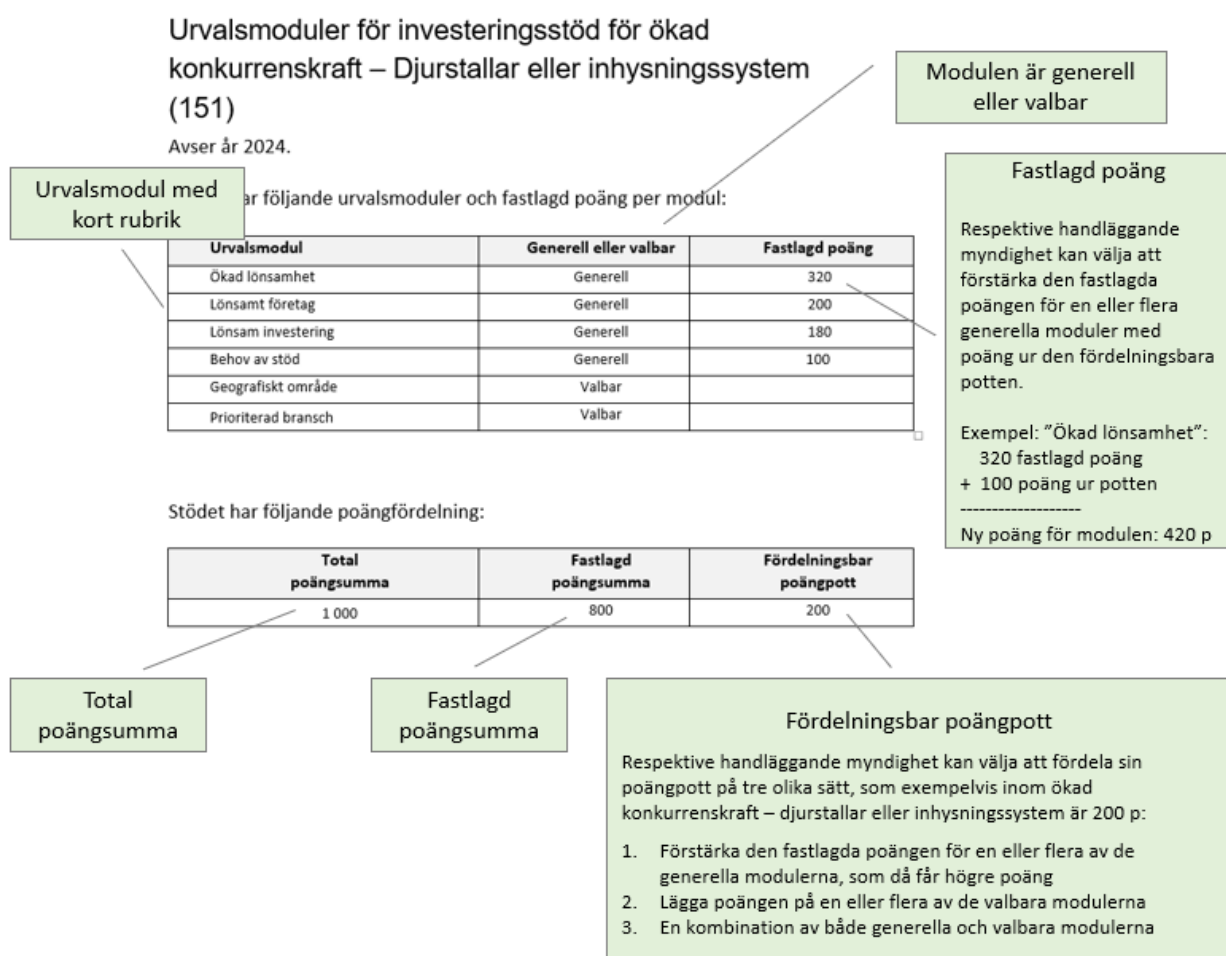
Urvalsmoduler för investeringsstöd för ökad konkurrenskraft – Djurstallar eller inhysningssystem (151)

Avser år 2024.

Modulen är generell eller valbar

Urvalsmodul med kort rubrik

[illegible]ar följande urvalsmoduler och fastlagd poäng per modul:

| Urvalsmodul | Generell eller valbar | Fastlagd poäng |
|---|---|---|
| Ökad lönsamhet | Generell | 320 |
| Lönsamt företag | Generell | 200 |
| Lönsam investering | Generell | 180 |
| Behov av stöd | Generell | 100 |
| Geografiskt område | Valbar | |
| Prioriterad bransch | Valbar | |

Fastlagd poäng

Respektive handläggande myndighet kan välja att förstärka den fastlagda poängen för en eller flera generella moduler med poäng ur den fördelningsbara potten.

Exempel: ”Ökad lönsamhet”:
320 fastlagd poäng
+ 100 poäng ur potten
-------------------
Ny poäng för modulen: 420 p

Stödet har följande poängfördelning:

| Total poängsumma | Fastlagd poängsumma | Fördelningsbar poängpott |
|---|---|---|
| 1 000 | 800 | 200 |

Total poängsumma

Fastlagd poängsumma

Fördelningsbar poängpott

Respektive handläggande myndighet kan välja att fördela sin poängpott på tre olika sätt, som exempelvis inom ökad konkurrenskraft – djurstallar eller inhysningssystem är 200 p:

1. Förstärka den fastlagda poängen för en eller flera av de generella modulerna, som då får högre poäng
2. Lägga poängen på en eller flera av de valbara modulerna
3. En kombination av både generella och valbara modulerna